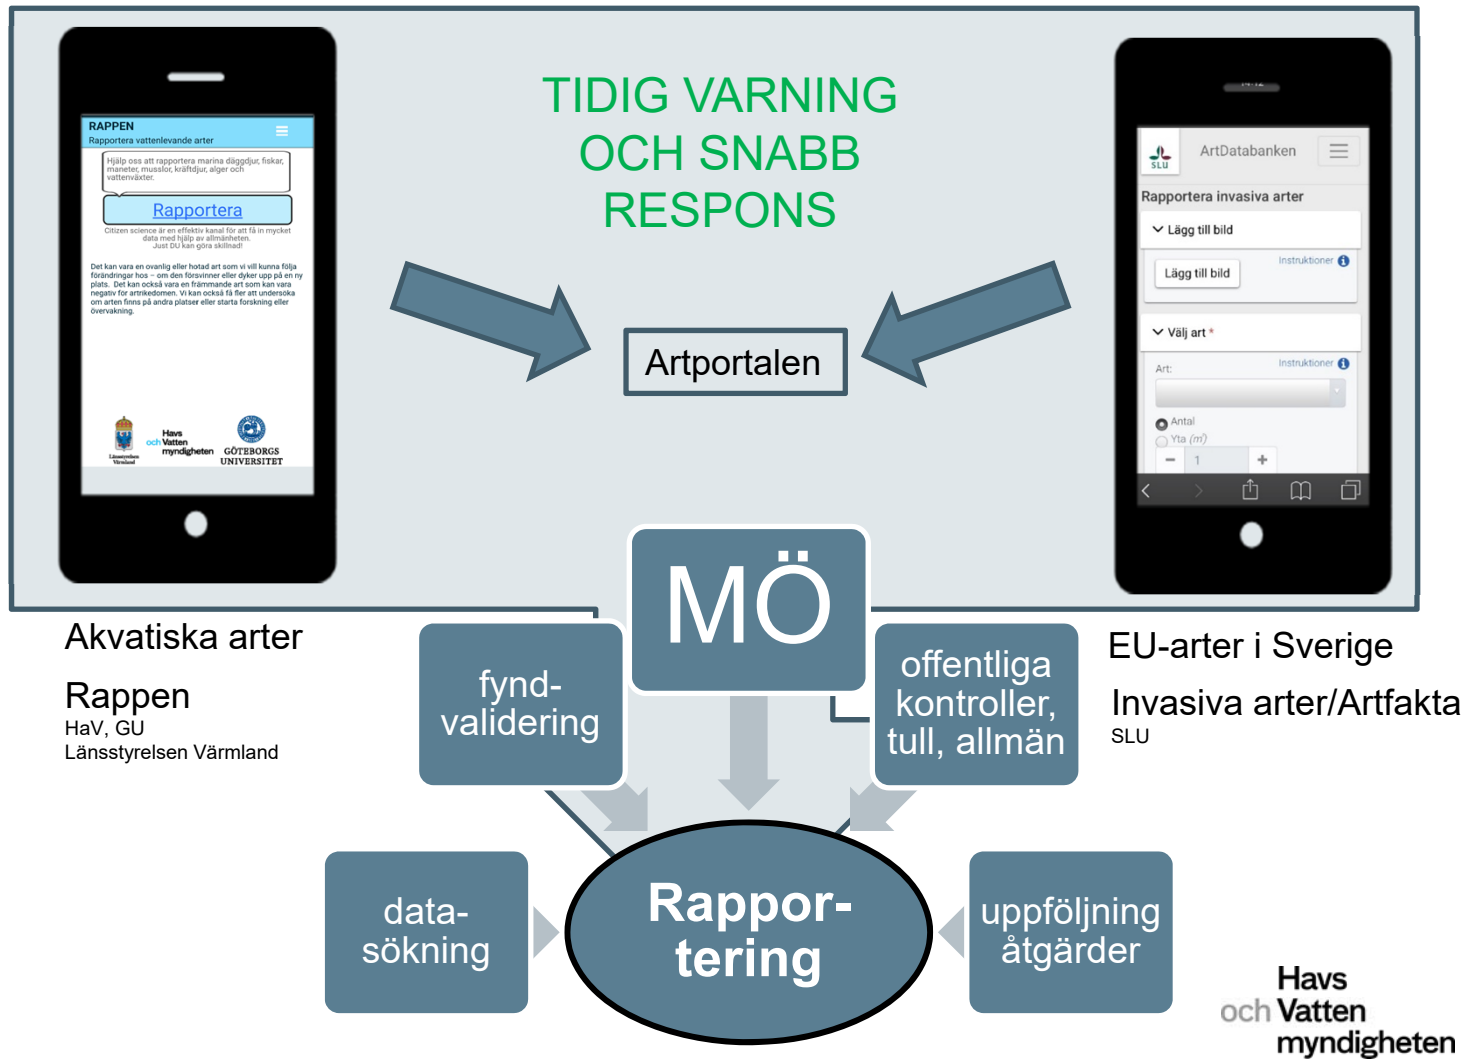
RAPPEN
Rapportera vattenlevande arter

Hjälp oss att rapportera marina däggdjur, fiskar, maneter, musslor, kräftdjur, alger och vattenväxter.

Rapportera

Citizen science är en effektiv kanal för att få in mycket data med hjälp av allmänheten. Just DU kan göra skillnad!

Det kan vara en ovanlig eller hotad art som vi vill kunna följa förändringar hos – om den försvinner eller dyker upp på en ny plats. Det kan också vara en främmande art som kan vara negativ för artrikedomen. Vi kan också få fler att undersöka om arten finns på andra platser eller starta forskning eller övervakning.

Länsstyrelsen Värmland
Havs och Vatten myndigheten
GÖTEBORGS UNIVERSITET

TIDIG VARNING OCH SNABB RESPONS

Artportalen

SLU
ArtDatabanken
Rapportera invasiva arter
Lägg till bild
Instruktioner
Lägg till bild
Välj art *
Instruktioner
Art:
Antal
Yta ($m^2$)
1

Akvatiska arter

Rappen
HaV, GU
Länsstyrelsen Värmland

MÖ

fynd-validering

offentliga kontroller, tull, allmän

EU-arter i Sverige

Invasiva arter/Artfakta
SLU

data-sökning

Rappor-tering

uppföljning åtgärder

Havs och Vatten myndigheten